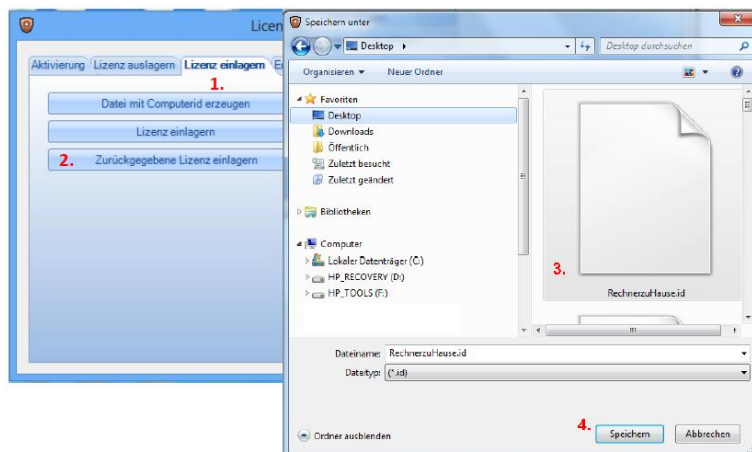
Lizen

Aktivierung | Lizenz auslagern | Lizenz einlagern | E

1.

Datei mit Computerid erzeugen

Lizenz einlagern

2. Zurückgegebene Lizenz einlagern

Speichern unter

Desktop ▸

Desktop durchsuchen

Organisieren ▾ Neuer Ordner

Favoriten
Desktop
Downloads
Öffentlich
Zuletzt besucht
Zuletzt geändert

Bibliotheken

Computer
Lokaler Datenträger (C:)
HP_RECOVERY (D:)
HP_TOOLS (F:)

3.

RechnerzuHause.id

Dateiname: RechnerzuHause.id
Dateityp: (*.id)

Ordner ausblenden

4.

Speichern Abbrechen